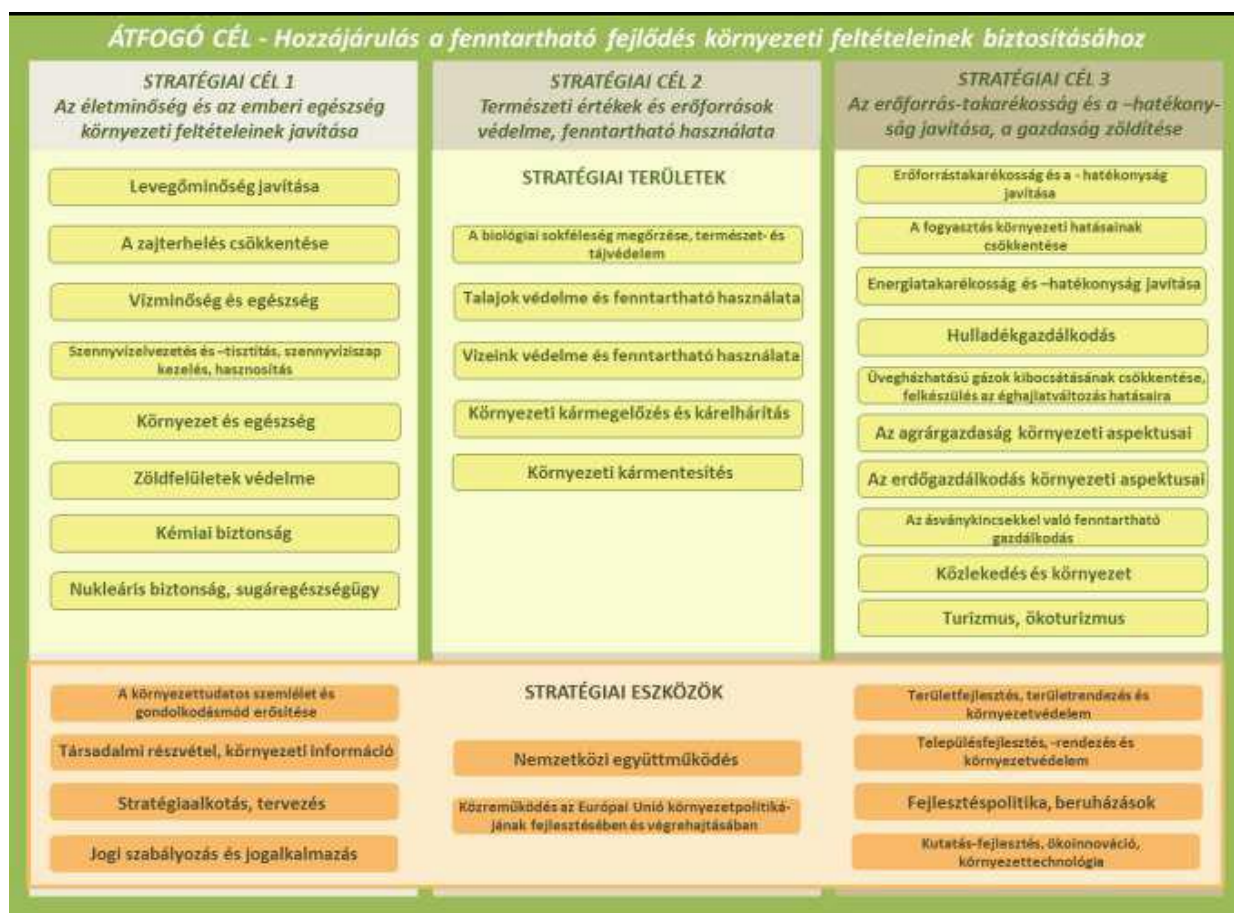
ÁTFOGÓ CÉL - Hozzájárulás a fenntartható fejlődés környezeti feltételeinek biztosításához

STRATÉGIAI CÉL 1
Az életminőség és az emberi egészség környezeti feltételeinek javítása

Levegőminőség javítása

A zajterhelés csökkentése

Vízminőség és egészség

Szennyvízelvezetés és –tisztítás, szennyvíziszap kezelés, hasznosítás

Környezet és egészség

Zöldfelületek védelme

Kémiai biztonság

Nukleáris biztonság, sugáregészségügy

STRATÉGIAI CÉL 2
Természeti értékek és erőforrások védelme, fenntartható használata

STRATÉGIAI TERÜLETEK

A biológiai sokféleség megőrzése, természet- és tájvédelem

Talajok védelme és fenntartható használata

Vizeink védelme és fenntartható használata

Környezeti kármegelőzés és kárelhárítás

Környezeti kármentesítés

STRATÉGIAI CÉL 3
Az erőforrás-takarékosság és a –hatékonyság javítása, a gazdaság zöldítése

Erőforrástakarékosság és a - hatékonyság javítása

A fogyasztás környezeti hatásainak csökkentése

Energiatakarékosság és –hatékonyság javítása

Hulladékgazdálkodás

Üvegházhatású gázok kibocsátásának csökkentése, felkészülés az éghajlatváltozás hatásaira

Az agrárgazdaság környezeti aspektusai

Az erdőgazdálkodás környezeti aspektusai

Az ásványkincsekkel való fenntartható gazdálkodás

Közlekedés és környezet

Turizmus, ökoturizmus

STRATÉGIAI ESZKÖZÖK

A környezettudatos szemlélet és gondolkodásmód erősítése

Társadalmi részvétel, környezeti információ

Stratégiaalkotás, tervezés

Jogi szabályozás és jogalkalmazás

Nemzetközi együttműködés

Közreműködés az Európai Unió környezetpolitikájának fejlesztésében és végrehajtásában

Területfejlesztés, területrendezés és környezetvédelem

Településfejlesztés, -rendezés és környezetvédelem

Fejlesztéspolitika, beruházások

Kutatás-fejlesztés, ökoinnováció, környezettechnológia